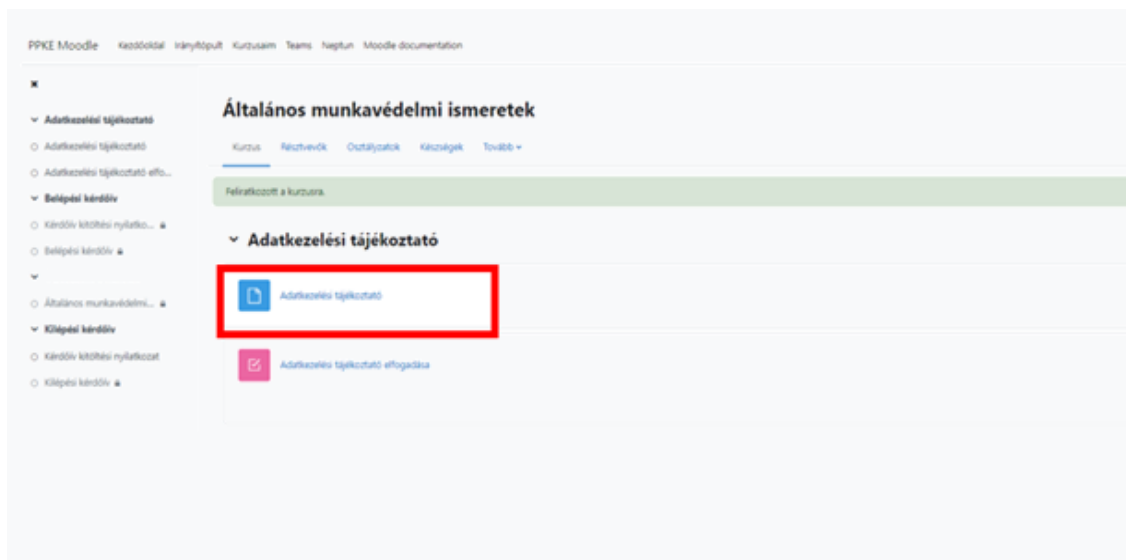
PPKE Moodle Kezdőoldal Irányítópult Kurzusaim Teams Neptun Moodle documentation

×

Adatkezelési tájékoztató
Adatkezelési tájékoztató
Adatkezelési tájékoztató elfo...
Belépési kérdőív
Kérdőív kitöltési nyilatko...
Belépési kérdőív
Általános munkavédelmi...
Kilépési kérdőív
Kérdőív kitöltési nyilatkozat
Kilépési kérdőív

Általános munkavédelmi ismeretek

Kurzus Résztvevők Osztályzatok Készségek Tovább

Feliratkozott a kurzusra.

Adatkezelési tájékoztató

Adatkezelési tájékoztató

Adatkezelési tájékoztató elfogadása